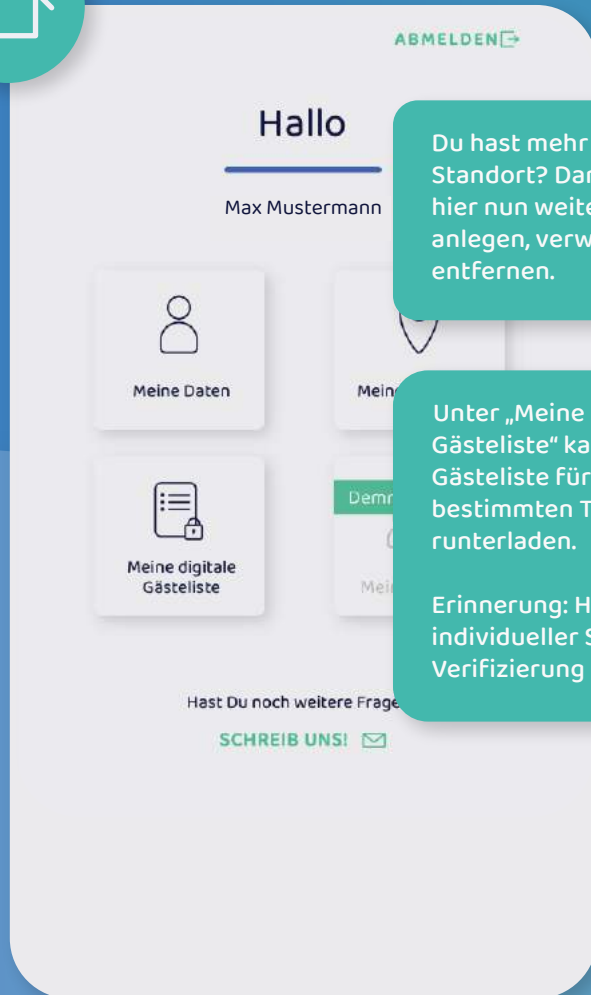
ABMELDEN

Hallo

Max Mustermann

Meine Daten

Mein

Meine digitale Gästeliste

Demn

Mei

Hast Du noch weitere Frage

SCHREIB UNS!

Du hast mehr Standort? Dar hier nun weite anlegen, verw entfernen.

Unter „Meine Gästeliste" ka Gästeliste für bestimmten T runterladen.

Erinnerung: H individueller S Verifizierung